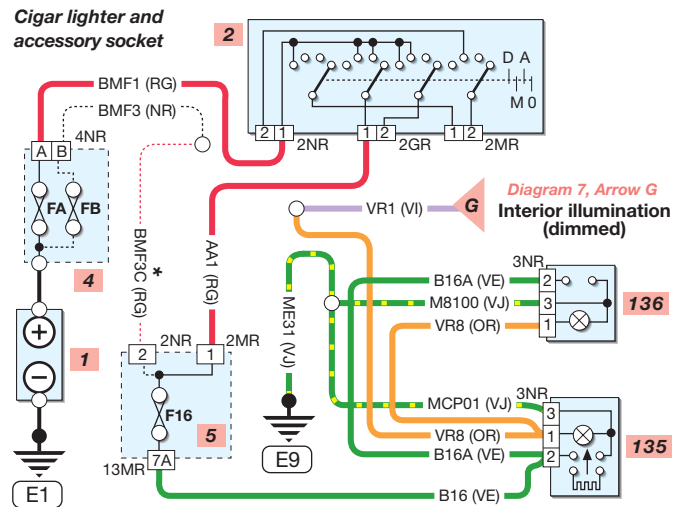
Cigar lighter and accessory socket

2

D A
M 0

BMF1 (RG)
BMF3 (NR)
4NR
A B
FA FB
4

2 1
2NR
1 2
2GR
1 2
2MR

Diagram 7, Arrow G
G
VR1 (VI)
Interior illumination (dimmed)

BMF3C (RG)
*
AA1 (RG)

1

2NR
2MR
2 1
F16
5
13MR
7A

ME31 (VJ)
E9

3NR
B16A (VE)
M8100 (VJ)
VR8 (OR)
2
3
1
136

MCP01 (VJ)
3NR
VR8 (OR)
B16A (VE)
3
1
2
135

B16 (VE)

E1